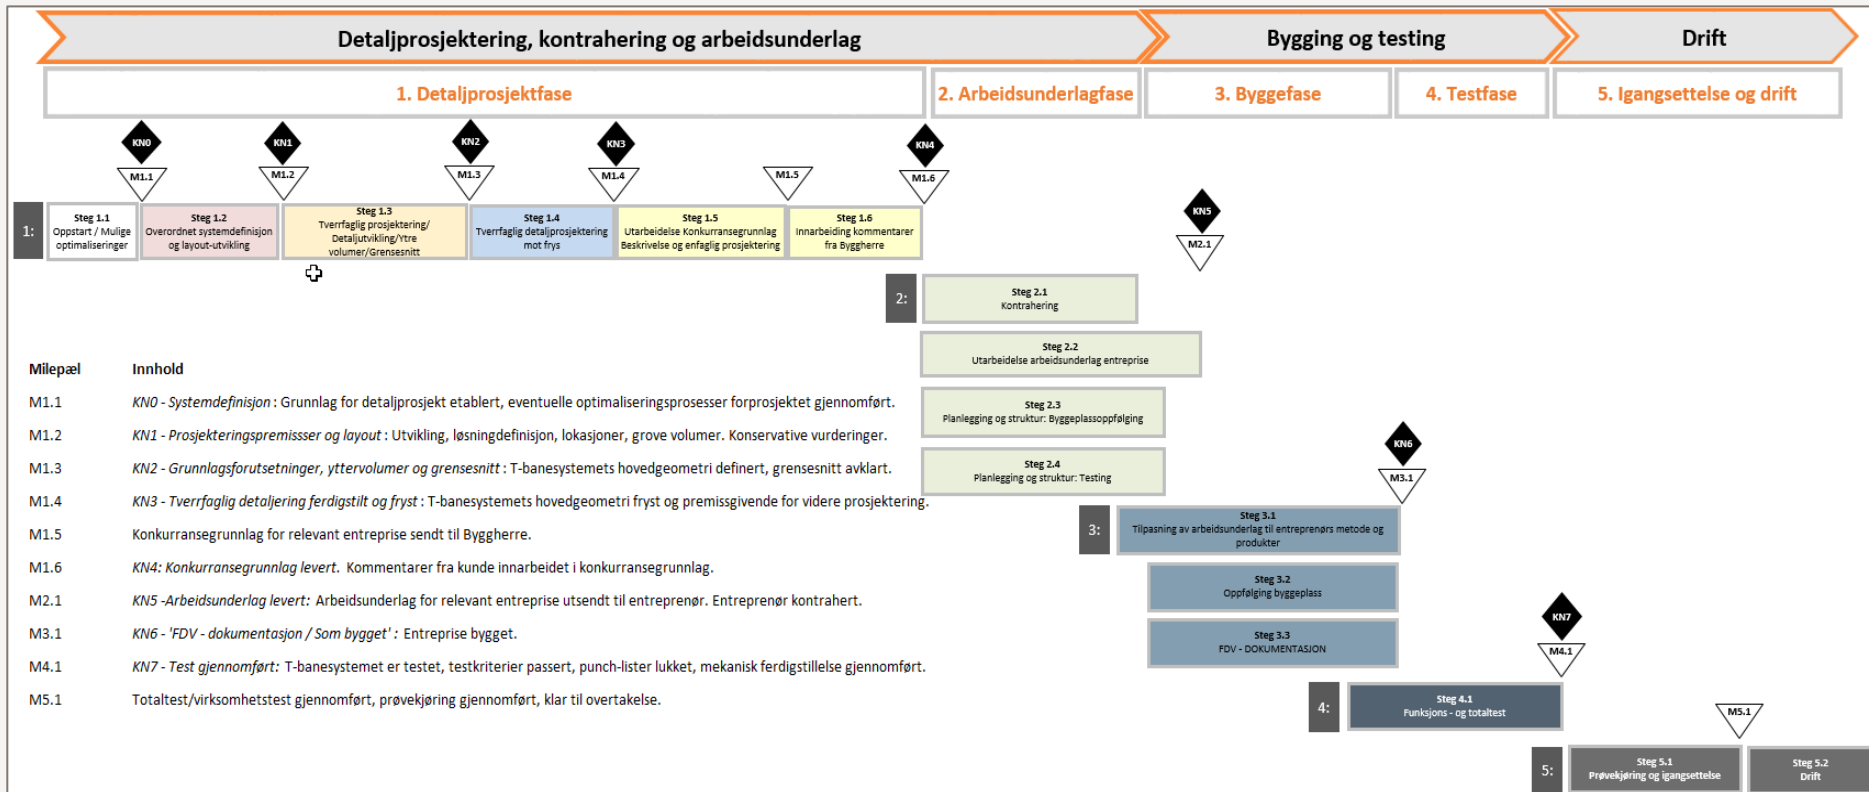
Detaljprosjektering, kontrahering og arbeidsunderlag

Bygging og testing

Drift

1. Detaljprosjektfase

2. Arbeidsunderlagfase

3. Byggefase

4. Testfase

5. Igangsettelse og drift

KN0 KN1 KN2 KN3 KN4

M1.1 M1.2 M1.3 M1.4 M1.5 M1.6

1:

Steg 1.1
Oppstart / Mulige optimaliseringer

Steg 1.2
Overordnet systemdefinisjon og layout-utvikling

Steg 1.3
Tverrfaglig prosjektering/ Detaljutvikling/Ytre volumer/Grensesnitt

Steg 1.4
Tverrfaglig detaljprosjektering mot frys

Steg 1.5
Utarbeidelse Konkurransegrunnlag Beskrivelse og enfaglig prosjektering

Steg 1.6
Innarbeiding kommentarer fra Byggherre

KN5
M2.1

2:

Steg 2.1
Kontrahering

Steg 2.2
Utarbeidelse arbeidsunderlag entreprise

Steg 2.3
Planlegging og struktur: Byggeplassoppfølging

Steg 2.4
Planlegging og struktur: Testing

KN6
M3.1

3:

Steg 3.1
Tilpasning av arbeidsunderlag til entreprenørs metode og produkter

Steg 3.2
Oppfølging byggeplass

Steg 3.3
FDV - DOKUMENTASJON

KN7
M4.1

4:

Steg 4.1
Funksjons - og totaltest

M5.1

5:

Steg 5.1
Prøvekjøring og igangsettelse

Steg 5.2
Drift

Milepæl Innhold

M1.1 KN0 - Systemdefinisjon : Grunnlag for detaljprosjekt etablert, eventuelle optimaliseringsprosesser forprosjektet gjennomført.

M1.2 KN1 - Prosjekteringspremisser og layout : Utvikling, løsningdefinisjon, lokasjoner, grove volumer. Konservative vurderinger.

M1.3 KN2 - Grunnlagsforutsetninger, yttervolumer og grensesnitt : T-banesystemets hovedgeometri definert, grensesnitt avklart.

M1.4 KN3 - Tverrfaglig detaljering ferdigstilt og frys : T-banesystemets hovedgeometri fryst og premissgivende for videre prosjektering.

M1.5 Konkurransegrunnlag for relevant entreprise sendt til Byggherre.

M1.6 KN4: Konkurransegrunnlag levert. Kommentarer fra kunde innarbeidet i konkurransegrunnlag.

M2.1 KN5 -Arbeidsunderlag levert: Arbeidsunderlag for relevant entreprise utsendt til entreprenør. Entreprenør kontrahert.

M3.1 KN6 - 'FDV - dokumentasjon / Som bygget' : Entreprise bygget.

M4.1 KN7 - Test gjennomført: T-banesystemet er testet, testkriterier passert, punch-lister lukket, mekanisk ferdigstillelse gjennomført.

M5.1 Totaltest/virksomhetstest gjennomført, prøvekjøring gjennomført, klar til overtakelse.